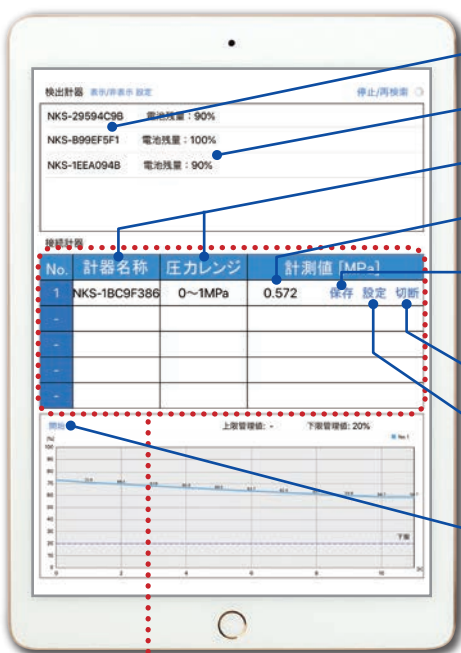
検出計器 表示/非表示 設定

停止/再検索

NKS-29594C9B 電池残量：90%

NKS-B99EF5F1 電池残量：100%

NKS-1EEA094B 電池残量：90%

接続計器

| No. | 計器名称 | 圧力レンジ | 計測値 [MPa] |
|---|---|---|---|
| 1 | NKS-1BC9F386 | 0~1MPa | 0.572 保存 設定 切断 |
| - | | | |
| - | | | |
| - | | | |
| - | | | |

開始

上限管理値：-

下限管理値：20%

No.1

下限